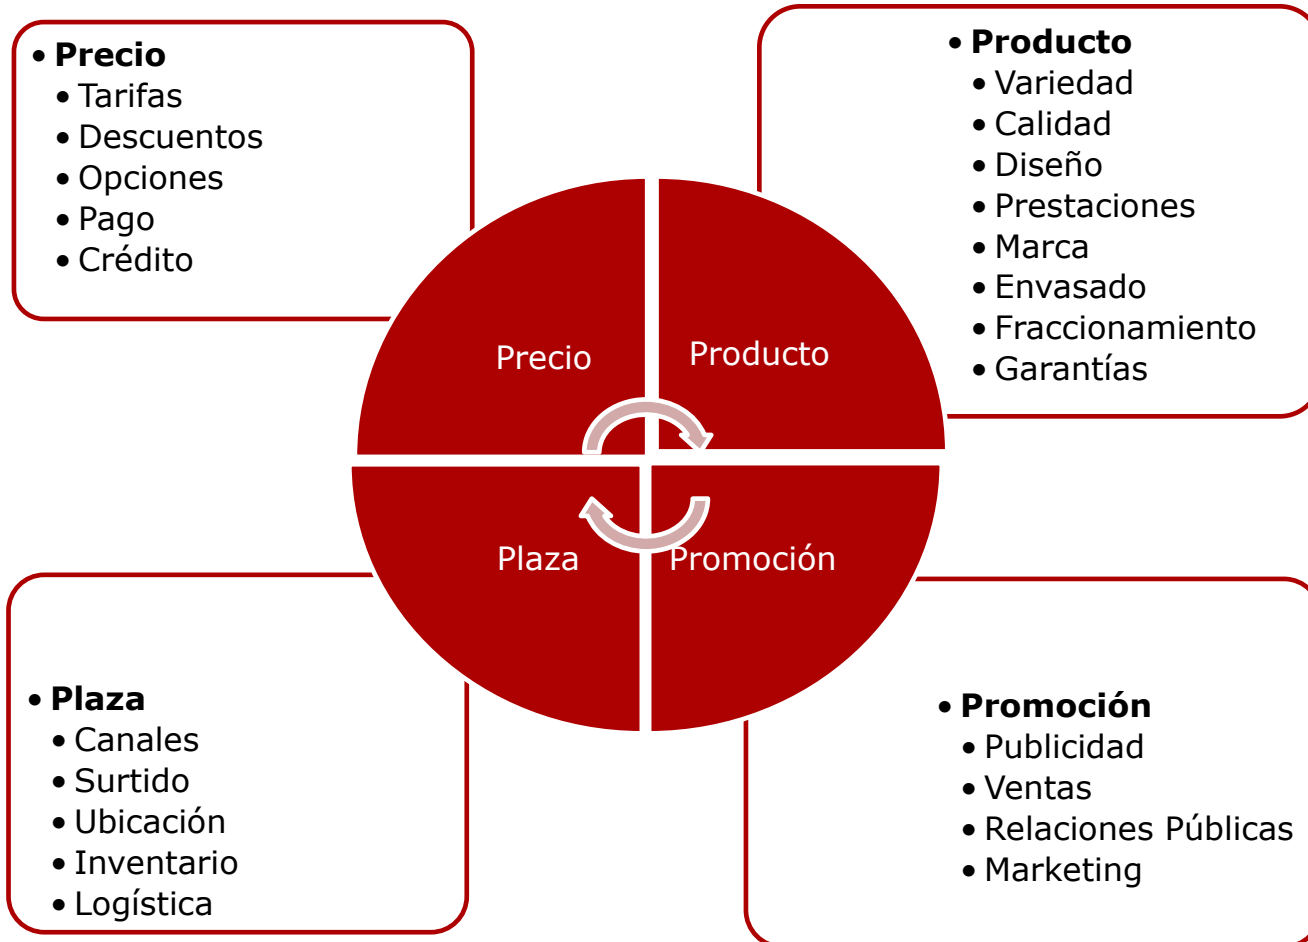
• **Precio**
  • Tarifas
  • Descuentos
  • Opciones
  • Pago
  • Crédito

• **Producto**
  • Variedad
  • Calidad
  • Diseño
  • Prestaciones
  • Marca
  • Envasado
  • Fraccionamiento
  • Garantías

Precio

Producto

Plaza

Promoción

• **Plaza**
  • Canales
  • Surtido
  • Ubicación
  • Inventario
  • Logística

• **Promoción**
  • Publicidad
  • Ventas
  • Relaciones Públicas
  • Marketing